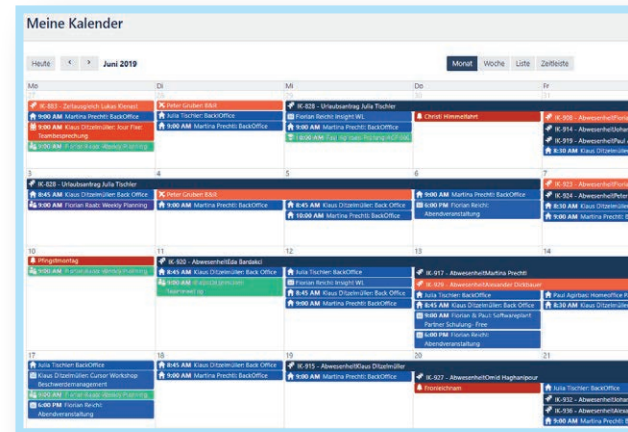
Meine Kalender

Heute | < | > | Juni 2019

Monat | Woche | Liste | Zeitleiste

| Mo | Di | Mi | Do | Fr |
|---|---|---|---|---|
| 27 IK-883 - Zeitausgleich Lukas Kienast; 9:00 AM Martina Prechtl: BackOffice; 9:00 AM Klaus Ditzelmüller: Jour Fixe Teambesprechung; 9:00 AM Florian Raab: Weekly Planning | 28 Peter Gruber: B&R; Julia Tischler: BackOffice; 9:00 AM Martina Prechtl: BackOffice | 29 IK-828 - Urlaubsantrag Julia Tischler; Florian Reichl: Insight WL; 9:00 AM Martina Prechtl: BackOffice; 9:00 AM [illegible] | 30 Christi Himmelfahrt | 31 IK-908 - Abwesenheit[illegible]; IK-914 - Abwesenheit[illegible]; IK-919 - AbwesenheitPaul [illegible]; 8:30 AM Klaus Ditzelmüller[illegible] |
| 3 IK-828 - Urlaubsantrag Julia Tischler; 8:45 AM Klaus Ditzelmüller: Back Office; 9:00 AM Florian Raab: Weekly Planning | 4 Peter Gruber: B&R; 9:00 AM Martina Prechtl: BackOffice | 5 8:45 AM Klaus Ditzelmüller: Back Office; 9:00 AM Martina Prechtl: BackOffice | 6 9:00 AM Martina Prechtl: BackOffice; 6:00 PM Florian Reichl: Abendveranstaltung | 7 IK-923 - Abwesenheit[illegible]; IK-924 - Abwesenheit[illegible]; 8:30 AM Klaus Ditzelmüller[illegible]; 8:45 AM Klaus Ditzelmüller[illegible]; 9:00 AM Martina Prechtl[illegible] |
| 10 Pfingstmontag; 9:00 AM Florian Raab: Weekly Planning | 11 IK-920 - AbwesenheitEda Bardakci; 8:45 AM Klaus Ditzelmüller: Back Office; 9:00 AM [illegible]; 9:00 AM Martina Prechtl: BackOffice | 12 Julia Tischler: BackOffice; Florian Reichl: Insight WL; 8:45 AM Klaus Ditzelmüller: Back Office; 9:00 AM Martina Prechtl: BackOffice | 13 IK-917 - AbwesenheitMartina Prechtl; IK-929 - AbwesenheitAlexander Dickbauer; Julia Tischler: BackOffice; 8:45 AM Klaus Ditzelmüller: Back Office; Florian & Paul: Softwareplant Partner Schulung - Free; 9:00 AM Martina Prechtl: BackOffice; 6:00 PM Florian Reichl: Abendveranstaltung | 14 Paul Agirbas: Homeoffice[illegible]; 8:30 AM Klaus Ditzelmüller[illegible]; 8:45 AM Klaus Ditzelmüller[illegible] |
| 17 Julia Tischler: BackOffice; Klaus Ditzelmüller: Cursor Workshop Beschwerdemanagement; 9:00 AM Florian Raab: Weekly Planning; 6:00 PM Florian Reichl: Abendveranstaltung | 18 8:45 AM Klaus Ditzelmüller: Back Office; 9:00 AM Martina Prechtl: BackOffice | 19 IK-915 - AbwesenheitKlaus Ditzelmüller; 8:45 AM Klaus Ditzelmüller: Back Office; 9:00 AM Martina Prechtl: BackOffice | 20 IK-927 - AbwesenheitOmid Haghanipour; Fronleichnam | 21 Julia Tischler: BackOffice; IK-932 - Abwesenheit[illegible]; IK-936 - Abwesenheit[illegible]; 8:30 AM Klaus Ditzelmüller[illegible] |